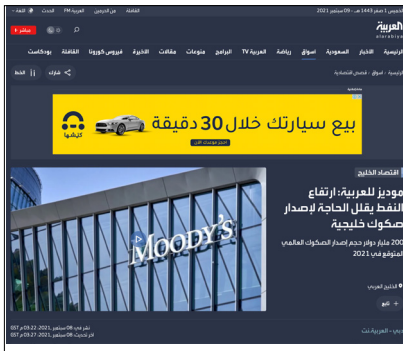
الخميس 1 صفر 1443 هـ - 09 سبتمبر 2021 | آخر تحديث الثقافة من البحرين العربية FM الحدث اللغة

العربية alarabiya.net

الرئيسية الأخبار السعودية أسواق رياضة العربية TV البرامج منوعات مقالات الأخيرة فيروس كورونا الثقافة بودكاست مباشر

الرئيسية / أسواق / قصص اقتصادية

شارك الخط

بيع سيارتك خلال 30 دقيقة
احجز موعدك الآن
كيشها

اقتصاد الخليج

موديز للعربية: ارتفاع النفط يقلل الحاجة لإصدار صكوك خليجية

200 مليار دولار حجم إصدار الصكوك العالمي المتوقع في 2021

الخليج العربي

تابع

MOODY'S

دبي - العربية.نت

نشر في: 08 سبتمبر ,2021: 09:22 م GST
آخر تحديث: 08 سبتمبر ,2021: 09:27 م GST